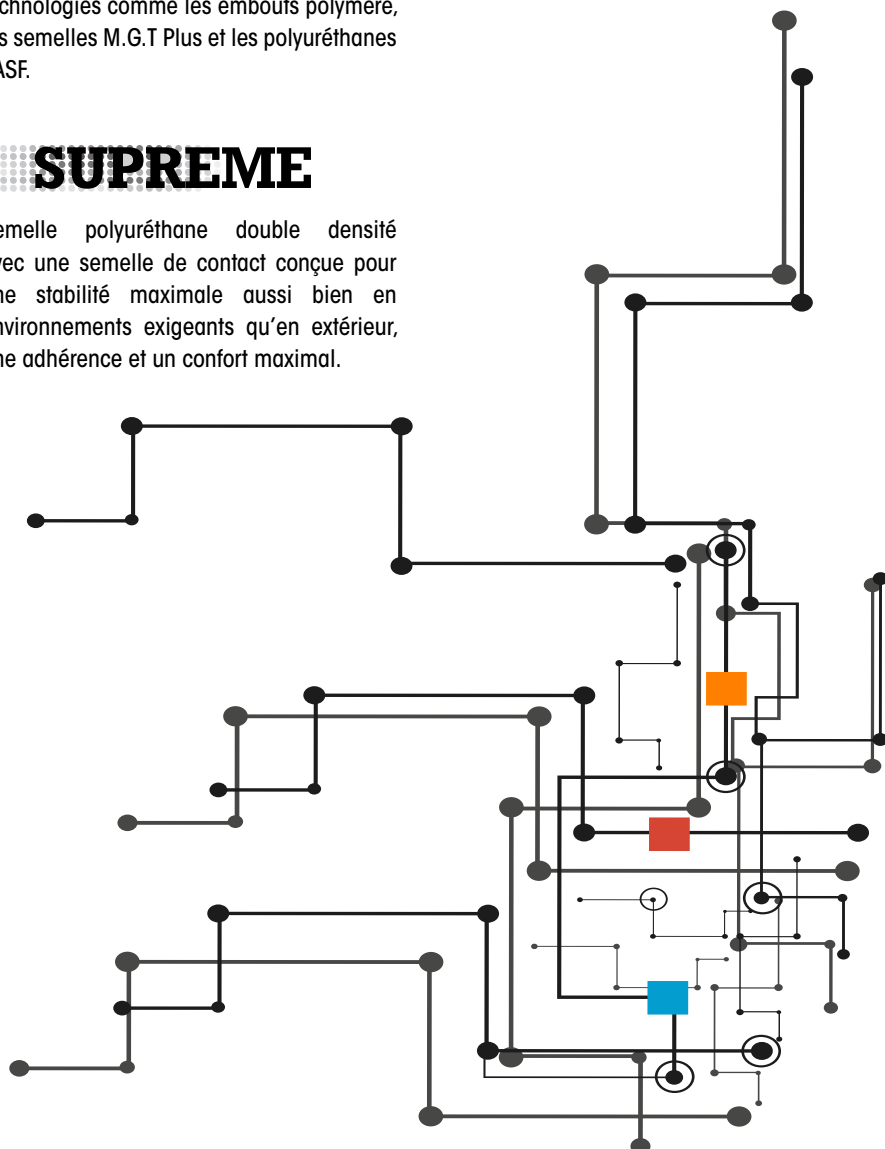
chnologies comme les embouts polymère, s semelles M.G.T Plus et les polyuréthanes ASF.

SUPREME

emelle polyuréthane double densité vec une semelle de contact conçue pour ne stabilité maximale aussi bien en nvironnements exigeants qu'en extérieur, ne adhérence et un confort maximal.